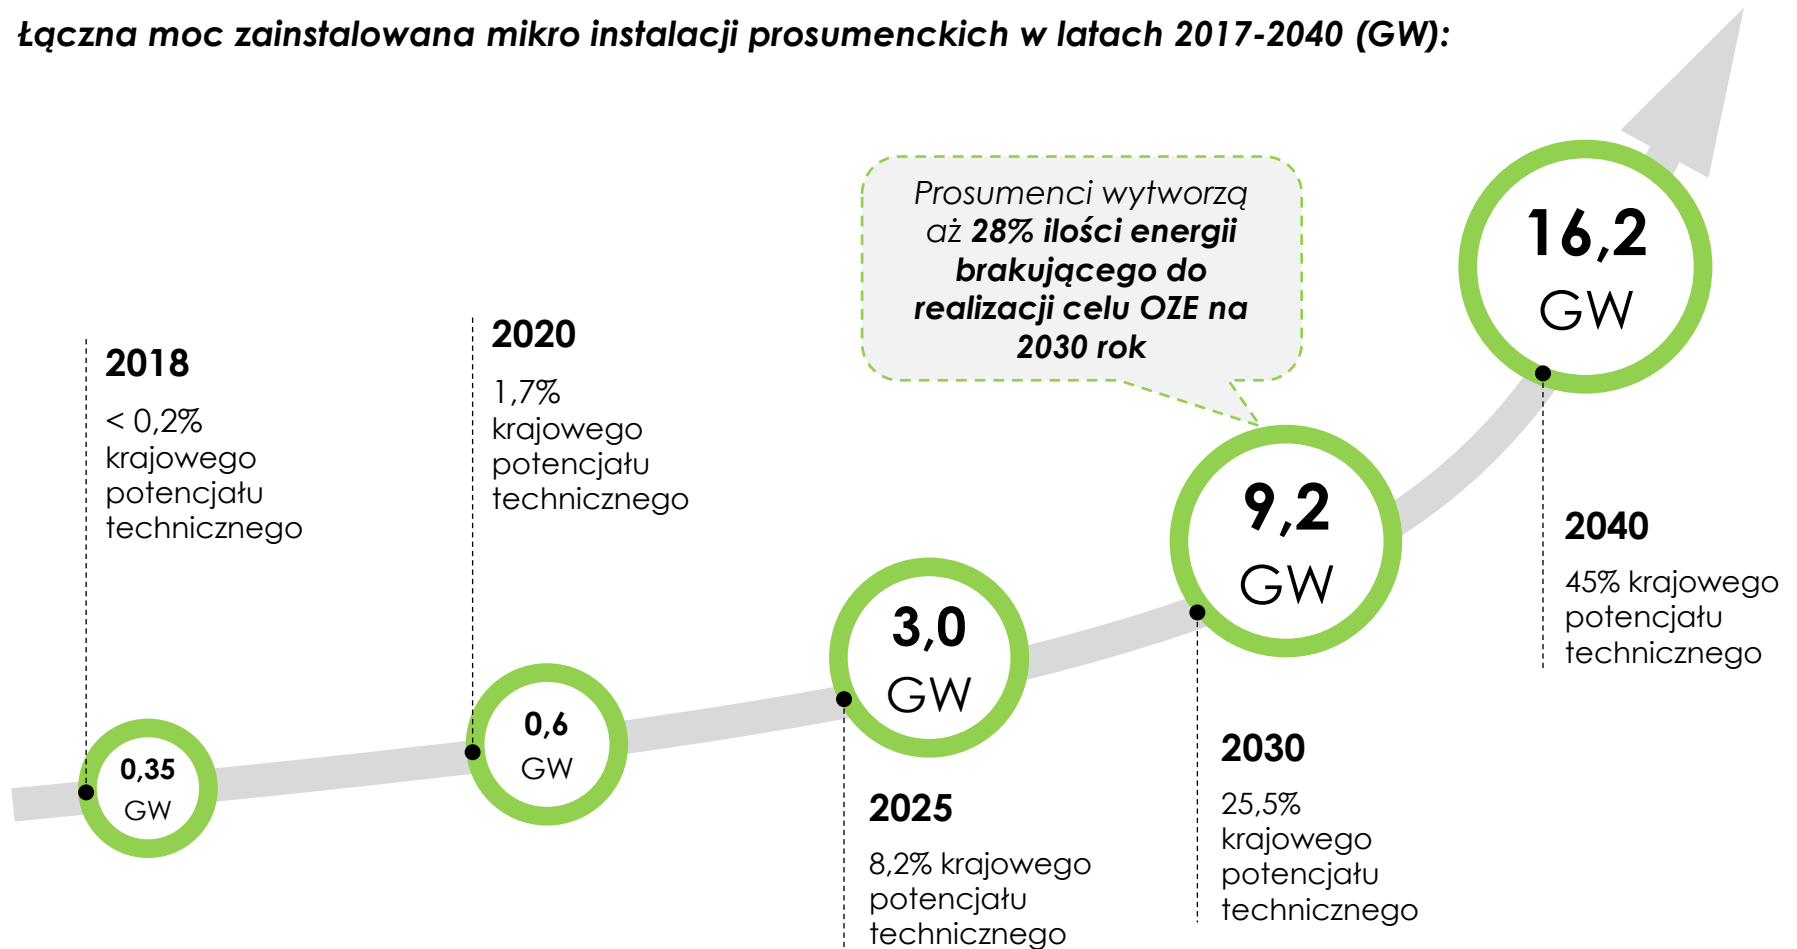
Łączna moc zainstalowana mikro instalacji prosumenckich w latach 2017-2040 (GW):

2018

< 0,2% krajowego potencjału technicznego

2020

1,7% krajowego potencjału technicznego

Prosumenci wytworzą aż 28% ilości energii brakującego do realizacji celu OZE na 2030 rok

16,2 GW

9,2 GW

2040

45% krajowego potencjału technicznego

3,0 GW

0,6 GW

0,35 GW

2030

25,5% krajowego potencjału technicznego

2025

8,2% krajowego potencjału technicznego